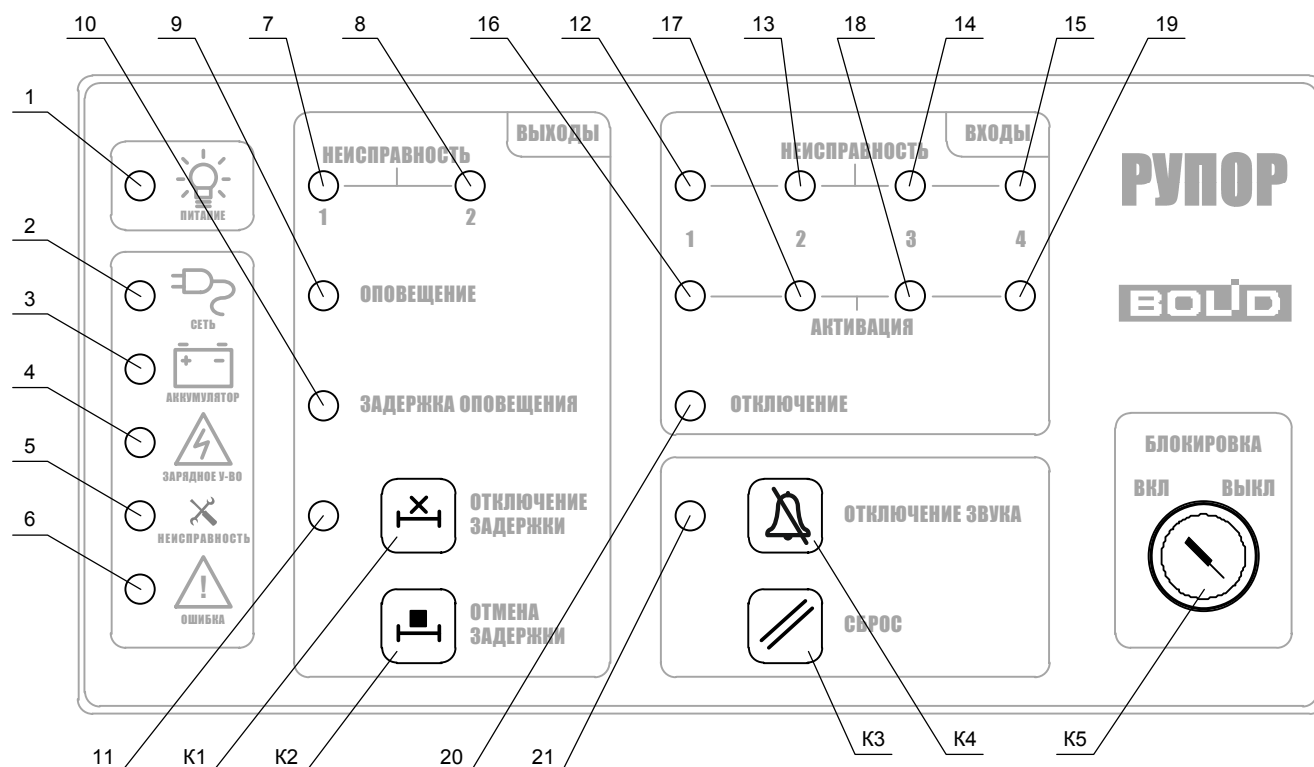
10 9 7 8 16 12 17 13 18 14 15 19

1

2

3

4

5

6

ПИТАНИЕ

СЕТЬ

АККУМУЛЯТОР

ЗАРЯДНОЕ У-ВО

НЕИСПРАВНОСТЬ

ОШИБКА

ВЫХОДЫ

НЕИСПРАВНОСТЬ

1 2

ОПОВЕЩЕНИЕ

ЗАДЕРЖКА ОПОВЕЩЕНИЯ

ОТКЛЮЧЕНИЕ ЗАДЕРЖКИ

ОТМЕНА ЗАДЕРЖКИ

ВХОДЫ

НЕИСПРАВНОСТЬ

1 2 3 4

АКТИВАЦИЯ

ОТКЛЮЧЕНИЕ

ОТКЛЮЧЕНИЕ ЗВУКА

СБРОС

РУПОР

BOLID

БЛОКИРОВКА

ВКЛ ВЫКЛ

11 К1 К2 20 21 К3 К4 К5